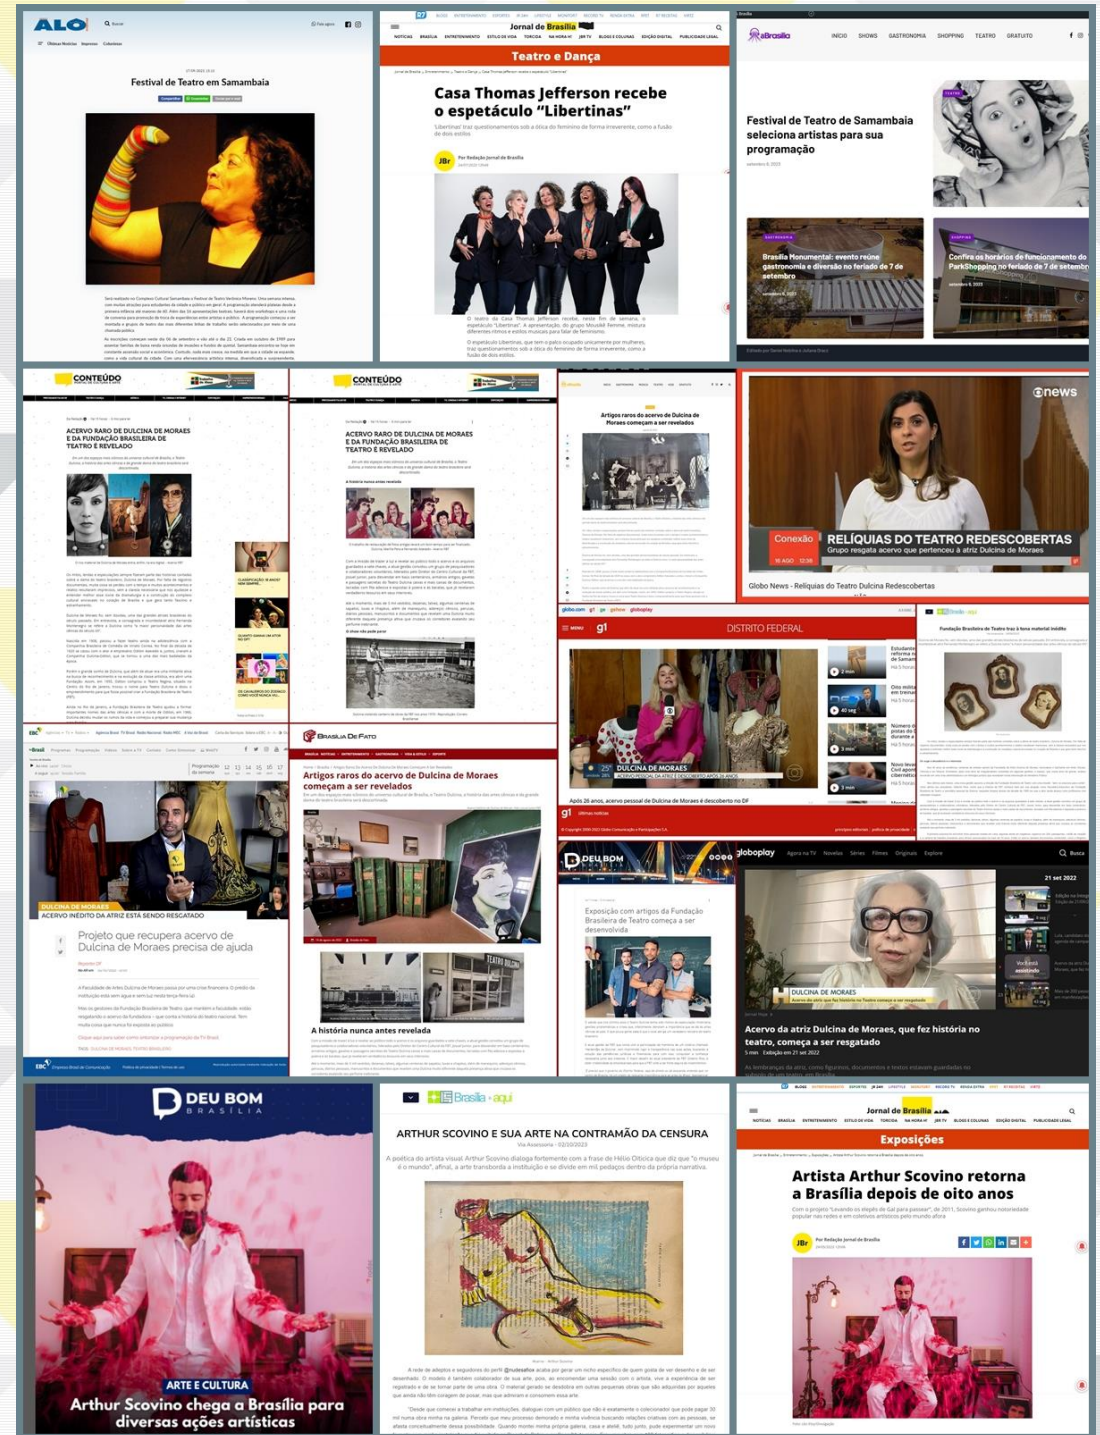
ALO

Festival de Teatro em Samambaia

Jornal de Brasília

Teatro e Dança

Casa Thomas Jefferson recebe o espetáculo "Libertinas"

Festival de Teatro de Samambaia seleciona artistas para sua programação

Brasília Monumental: evento reúne gastronomia e diversão no feriado de 7 de setembro

Confira os horários de funcionamento do ParkShopping no feriado de 7 de setembro

CONTEÚDO

ACERVO RARO DE DULCINA DE MORAES E DA FUNDAÇÃO BRASILEIRA DE TEATRO É REVELADO

CONTEÚDO

ACERVO RARO DE DULCINA DE MORAES E DA FUNDAÇÃO BRASILEIRA DE TEATRO É REVELADO

Artigos raros do acervo de Dulcina de Moraes começam a ser revelados

news

Conexão

RELÍQUIAS DO TEATRO REDESCOBERTAS

Grupo resgata acervo que pertenceu à atriz Dulcina de Moraes

Globo News - Relíquias do Teatro Dulcina Redescobertas

g1

DISTRITO FEDERAL

DULCINA DE MORAES

Após 26 anos, acervo pessoal de Dulcina de Moraes é descoberto no DF

DULCINA DE MORAES

ACERVO INÉDITO DA ATRIZ ESTÁ SENDO RESGATADO

Projeto que recupera acervo de Dulcina de Moraes precisa de ajuda

Brasília De Fato

Artigos raros do acervo de Dulcina de Moraes começam a ser revelados

A história nunca antes revelada

DEU BOM BRASÍLIA

Exposição com artigos da Fundação Brasileira de Teatro começa a ser desenvolvida

globoplay

DULCINA DE MORAES

Acervo da atriz Dulcina de Moraes, que fez história no teatro, começa a ser resgatado

21 set 2022

DEU BOM BRASÍLIA

ARTE E CULTURA

Arthur Scovino chega a Brasília para diversas ações artísticas

Brasília · aqui

ARTHUR SCOVINO E SUA ARTE NA CONTRAMÃO DA CENSURA

Jornal de Brasília

Exposições

Artista Arthur Scovino retorna a Brasília depois de oito anos